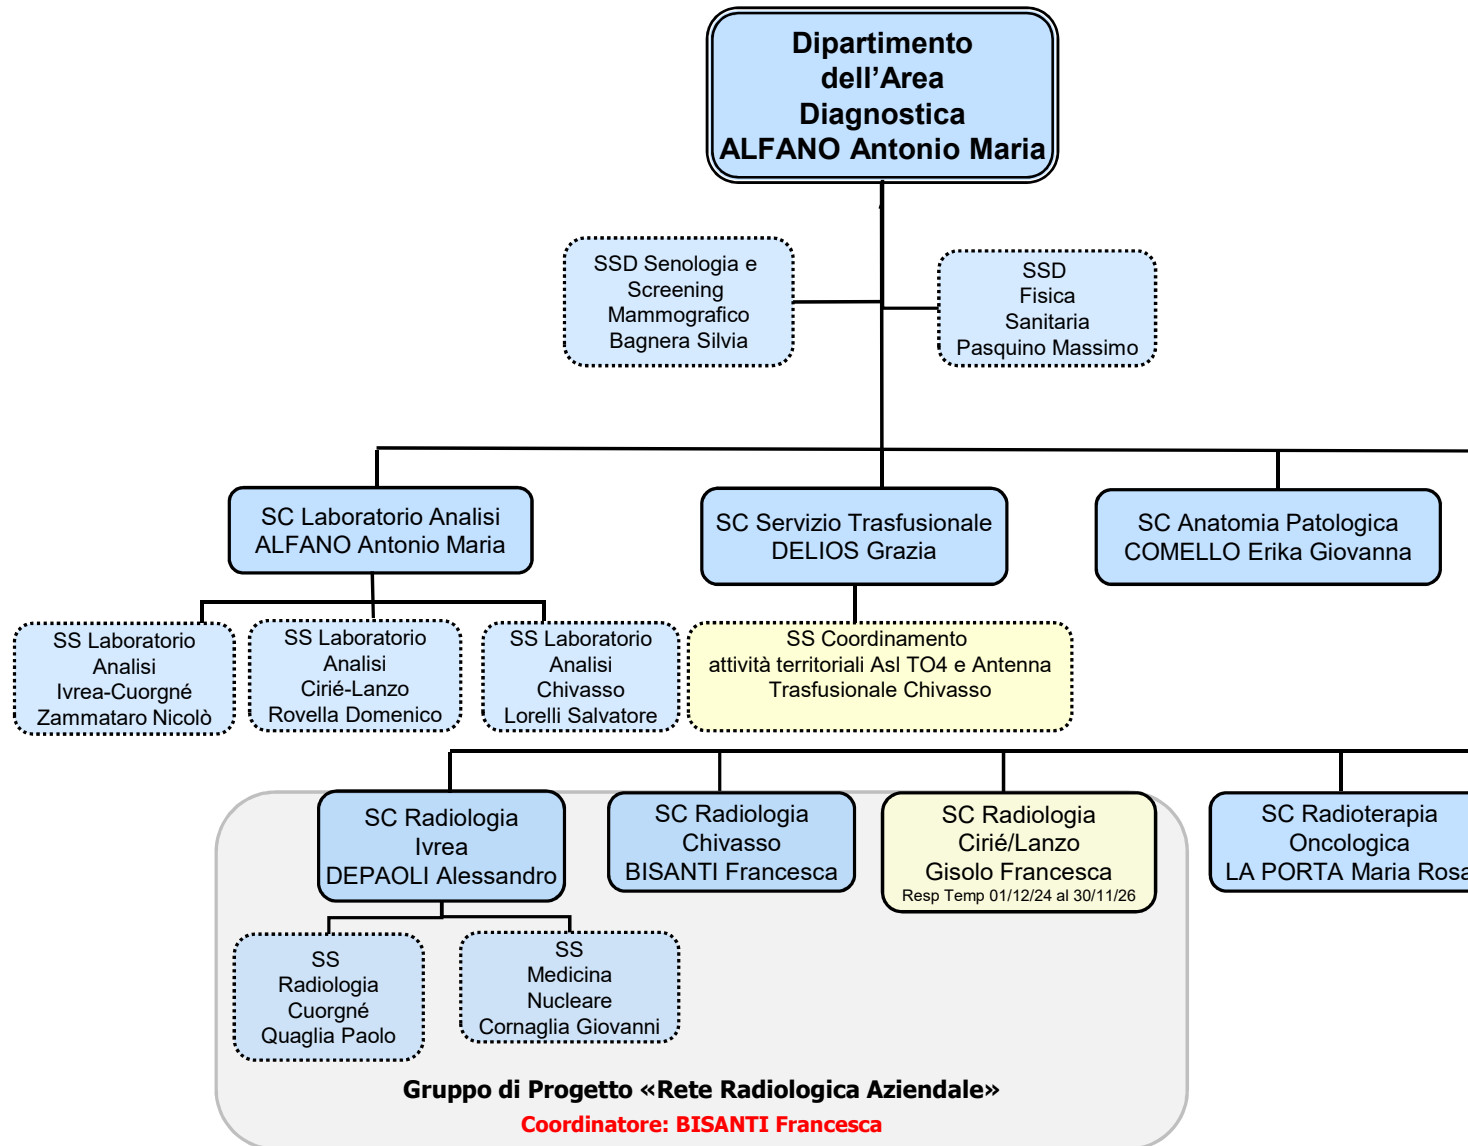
Dipartimento dell’Area Diagnostica
ALFANO Antonio Maria

SSD Senologia e Screening Mammografico
Bagnera Silvia

SSD Fisica Sanitaria
Pasquino Massimo

SC Laboratorio Analisi
ALFANO Antonio Maria

SC Servizio Trasfusionale
DELIOS Grazia

SC Anatomia Patologica
COMELLO Erika Giovanna

SS Laboratorio Analisi Ivrea-Cuorgné
Zammataro Nicolò

SS Laboratorio Analisi Ciriè-Lanzo
Rovella Domenico

SS Laboratorio Analisi Chivasso
Lorelli Salvatore

SS Coordinamento attività territoriali Asl TO4 e Antenna Trasfusionale Chivasso

SC Radiologia Ivrea
DEPAOLI Alessandro

SC Radiologia Chivasso
BISANTI Francesca

SC Radiologia Cirié/Lanzo
Gisolo Francesca
Resp Temp 01/12/24 al 30/11/26

SC Radioterapia Oncologica
LA PORTA Maria Rosa

SS Radiologia Cuorgné
Quaglia Paolo

SS Medicina Nucleare
Cornaglia Giovanni

Gruppo di Progetto «Rete Radiologica Aziendale»
Coordinatore: BISANTI Francesca